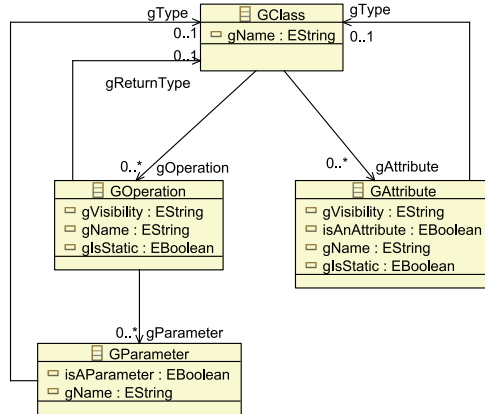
gType
0..1
GClass
gName : EString
gType
0..1
0..1
gReturnType
0..*
gOperation
0..*
gAttribute
GOperation
gVisibility : EString
gName : EString
gIsStatic : EBoolean
GAttribute
gVisibility : EString
isAnAttribute : EBoolean
gName : EString
gIsStatic : EBoolean
0..*
gParameter
GParameter
isAParameter : EBoolean
gName : EString